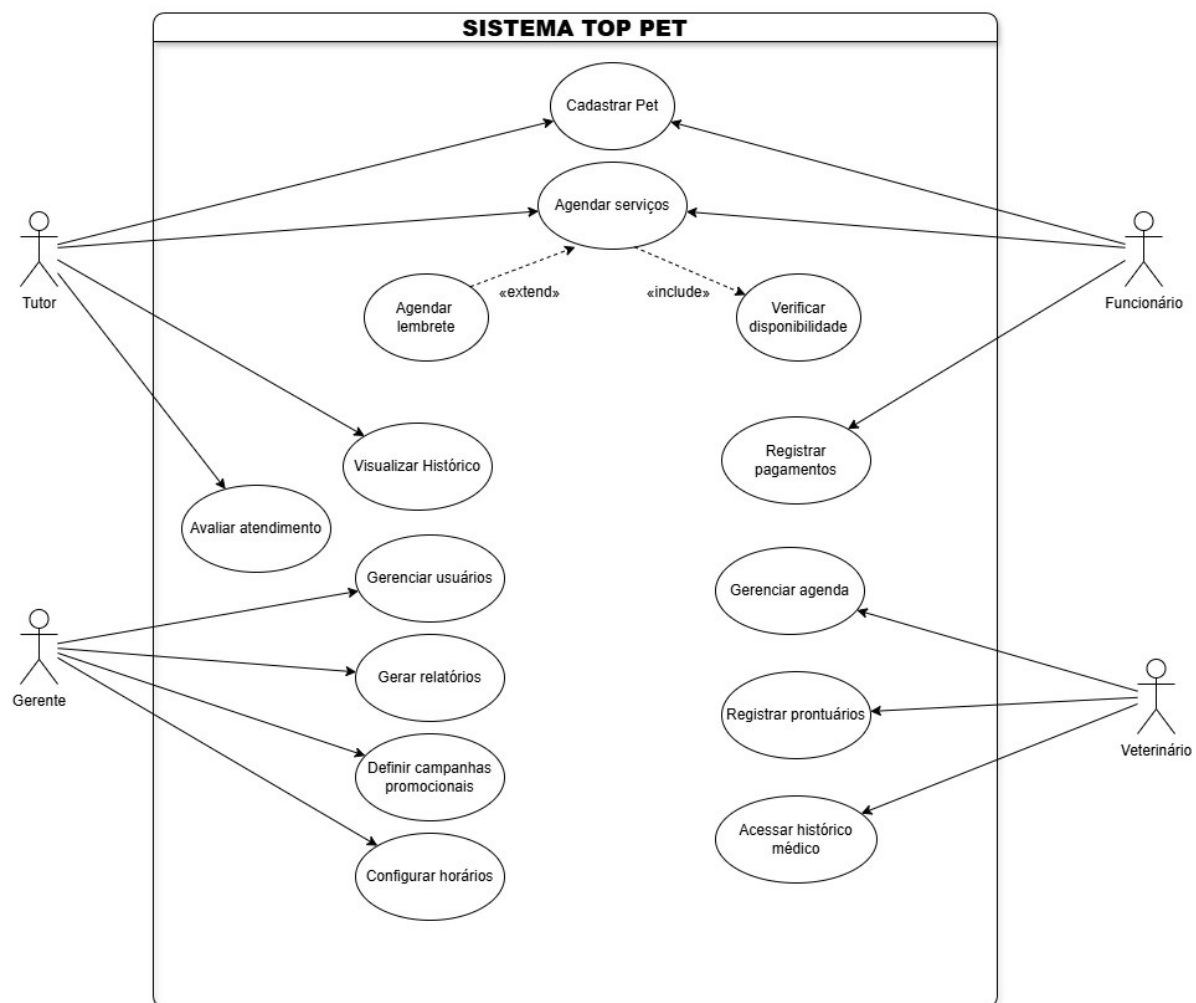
SISTEMA TOP PET

Cadastrar Pet

Agendar serviços

Agendar lembrete

«extend»

«include»

Verificar disponibilidade

Tutor

Funcionário

Visualizar Histórico

Registrar pagamentos

Avaliar atendimento

Gerenciar usuários

Gerenciar agenda

Gerente

Gerar relatórios

Registrar prontuários

Veterinário

Definir campanhas promocionais

Acessar histórico médico

Configurar horários